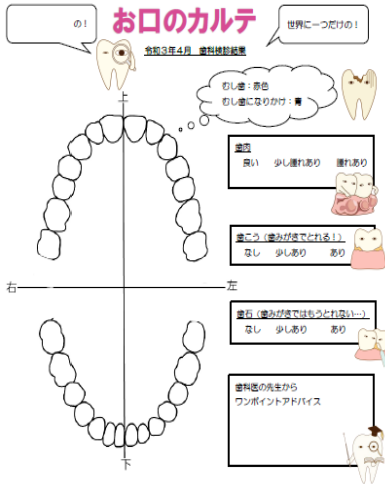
の！

お口のカルテ

世界に一つだけの！

令和３年４月　歯科検診結果

むし歯：赤色
むし歯になりかけ：青

上

歯肉
良い　少し腫れあり　腫れあり

歯こう（歯みがきでとれる！）
なし　少しあり　あり

右

左

歯石（歯みがきではもうとれない…）
なし　少しあり　あり

歯科医の先生から
ワンポイントアドバイス

下